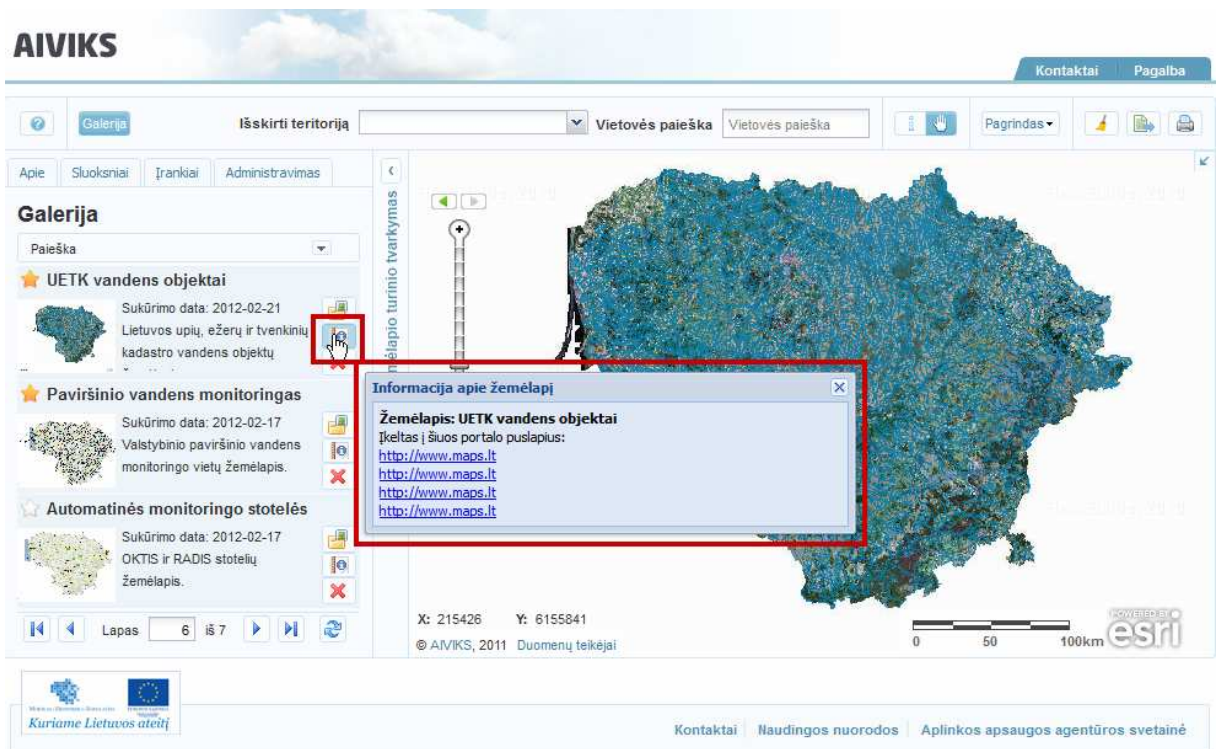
AIVIKS

Kontaktai | Pagalba

Galerija | Išskirti teritoriją | Vietovės paieška | Vietovės paieška | Pagrindas

Apie | Sluoksniai | Įrankiai | Administravimas

Galerija

Paieška

UETK vandens objektai
Sukūrimo data: 2012-02-21
Lietuvos upių, ežerų ir tvenkinių kadastro vandens objektų

Paviršinio vandens monitoringas
Sukūrimo data: 2012-02-17
Valstybinio paviršinio vandens monitoringo vietų žemėlapis.

Automatinės monitoringo stotelės
Sukūrimo data: 2012-02-17
OKTIS ir RADIS stotelių žemėlapis.

Lapas 6 iš 7

Žemėlapio turinio tvarkymas

Informacija apie žemėlapį

Žemėlapis: UETK vandens objektai
Įkeltas į šiuos portalo puslapius:
http://www.maps.lt
http://www.maps.lt
http://www.maps.lt
http://www.maps.lt

X: 215426 Y: 6155841
© AIVIKS, 2011 Duomenų teikėjai

0 50 100km
POWERED BY esri

Kuriame Lietuvos ateitį

Kontaktai | Naudingos nuorodos | Aplinkos apsaugos agentūros svetainė